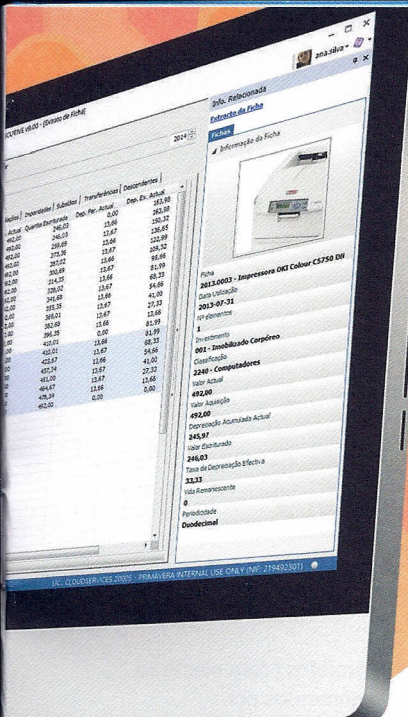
ana.silva

ICIENE v9.00 - [Dados de Ficha]

2014

Mapias | Imparidades | Subsídios | Transferências | Descendentes

Actual | Quota Escriturada | Dep. Per. Actual | Dep. Ex. Actual

| Actual | Quota Escriturada | Dep. Per. Actual | Dep. Ex. Actual |
|---|---|---|---|
| 492,00 | 246,03 | 0,00 | 163,98 |
| 492,00 | 246,03 | 13,66 | 163,98 |
| 492,00 | 259,69 | 13,67 | 150,32 |
| 492,00 | 273,36 | 13,66 | 136,65 |
| 492,00 | 287,02 | 13,67 | 122,99 |
| 492,00 | 300,69 | 13,66 | 109,32 |
| 492,00 | 314,35 | 13,67 | 95,66 |
| 492,00 | 328,02 | 13,66 | 81,99 |
| 492,00 | 341,68 | 13,67 | 68,33 |
| 492,00 | 355,35 | 13,66 | 54,66 |
| 492,00 | 369,01 | 13,67 | 41,00 |
| 492,00 | 382,68 | 13,66 | 27,33 |
| 492,00 | 396,35 | 13,67 | 13,66 |
| 492,00 | 410,01 | 0,00 | 81,99 |
| 492,00 | 423,67 | 13,66 | 68,33 |
| 492,00 | 437,34 | 13,67 | 54,66 |
| 492,00 | 451,00 | 13,66 | 41,00 |
| 492,00 | 464,67 | 13,67 | 27,33 |
| 492,00 | 478,34 | 13,66 | 13,66 |
| 492,00 | 492,00 | 0,00 | 0,00 |

Info. Relacionada

Extracto da Ficha

Fichas

Informação da Ficha

Ficha

2013.0003 - Impressora OKI Colour C5750 DN

Data Utilização

2013-07-31

Nº elementos

1

Investimento

001 - Imobilizado Corpóreo

Classificação

2240 - Computadores

Valor Actual

492,00

Valor Aquisição

492,00

Depreciação Acumulada Actual

245,97

Valor Escriturado

246,03

Taxa de Depreciação Efectiva

33,33

Vida Remanescente

0

Periodicidade

Duodecimal

IIC: CLOUDSERVICES 20005 : PRIMAVERA INTERNAL USE ONLY (NIF: 219492307)